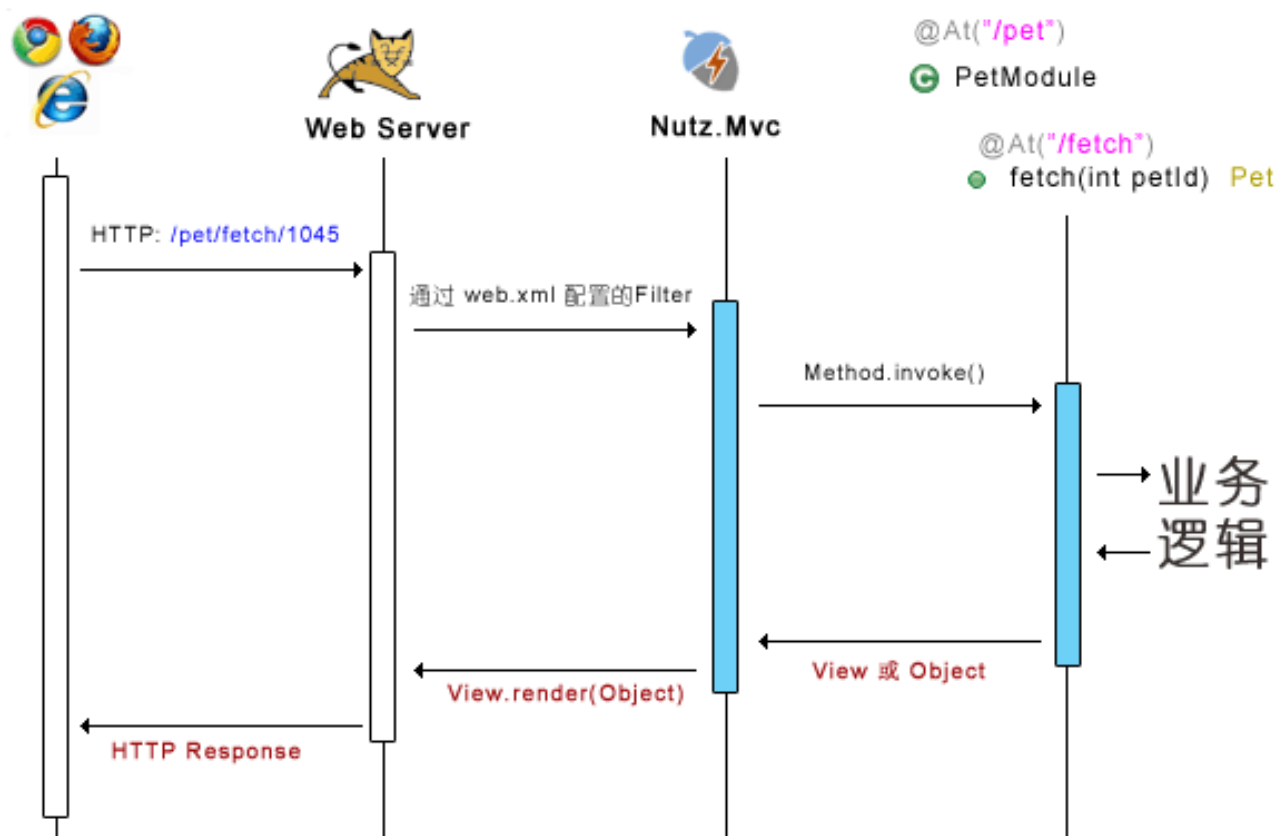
@At("/pet")

PetModule

Web Server

Nutz.Mvc

@At("/fetch")

fetch(int petId) Pet

HTTP: /pet/fetch/1045

通过 web.xml 配置的Filter

Method.invoke()

业务
逻辑

View 或 Object

View.render(Object)

HTTP Response